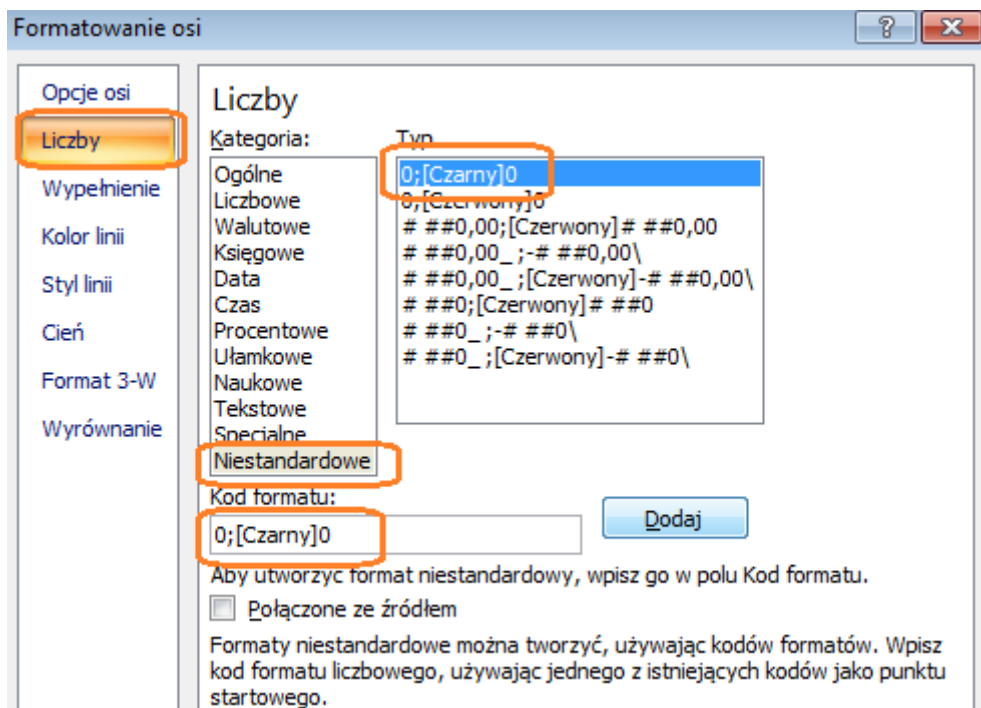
Formatowanie osi

?

Opcje osi
Liczby
Wypełnienie
Kolor linii
Styl linii
Cień
Format 3-W
Wyrównanie

Liczby

Kategoria:
Ogólne
Liczbowe
Walutowe
Księgowe
Data
Czas
Procentowe
Ułamkowe
Naukowe
Tekstowe
Specjalne
Niestandardowe

Typ
0;[Czarny]0
0;[Czerwony]0
# ##0,00;[Czerwony]# ##0,00
# ##0,00_;-# ##0,00\
# ##0,00_;[Czerwony]-# ##0,00\
# ##0;[Czerwony]# ##0
# ##0_;-# ##0\
# ##0_;[Czerwony]-# ##0\

Kod formatu:
0;[Czarny]0
Dodaj

Aby utworzyć format niestandardowy, wpisz go w polu Kod formatu.

Połączone ze źródłem

Formaty niestandardowe można tworzyć, używając kodów formatów. Wpisz kod formatu liczbowego, używając jednego z istniejących kodów jako punktu startowego.